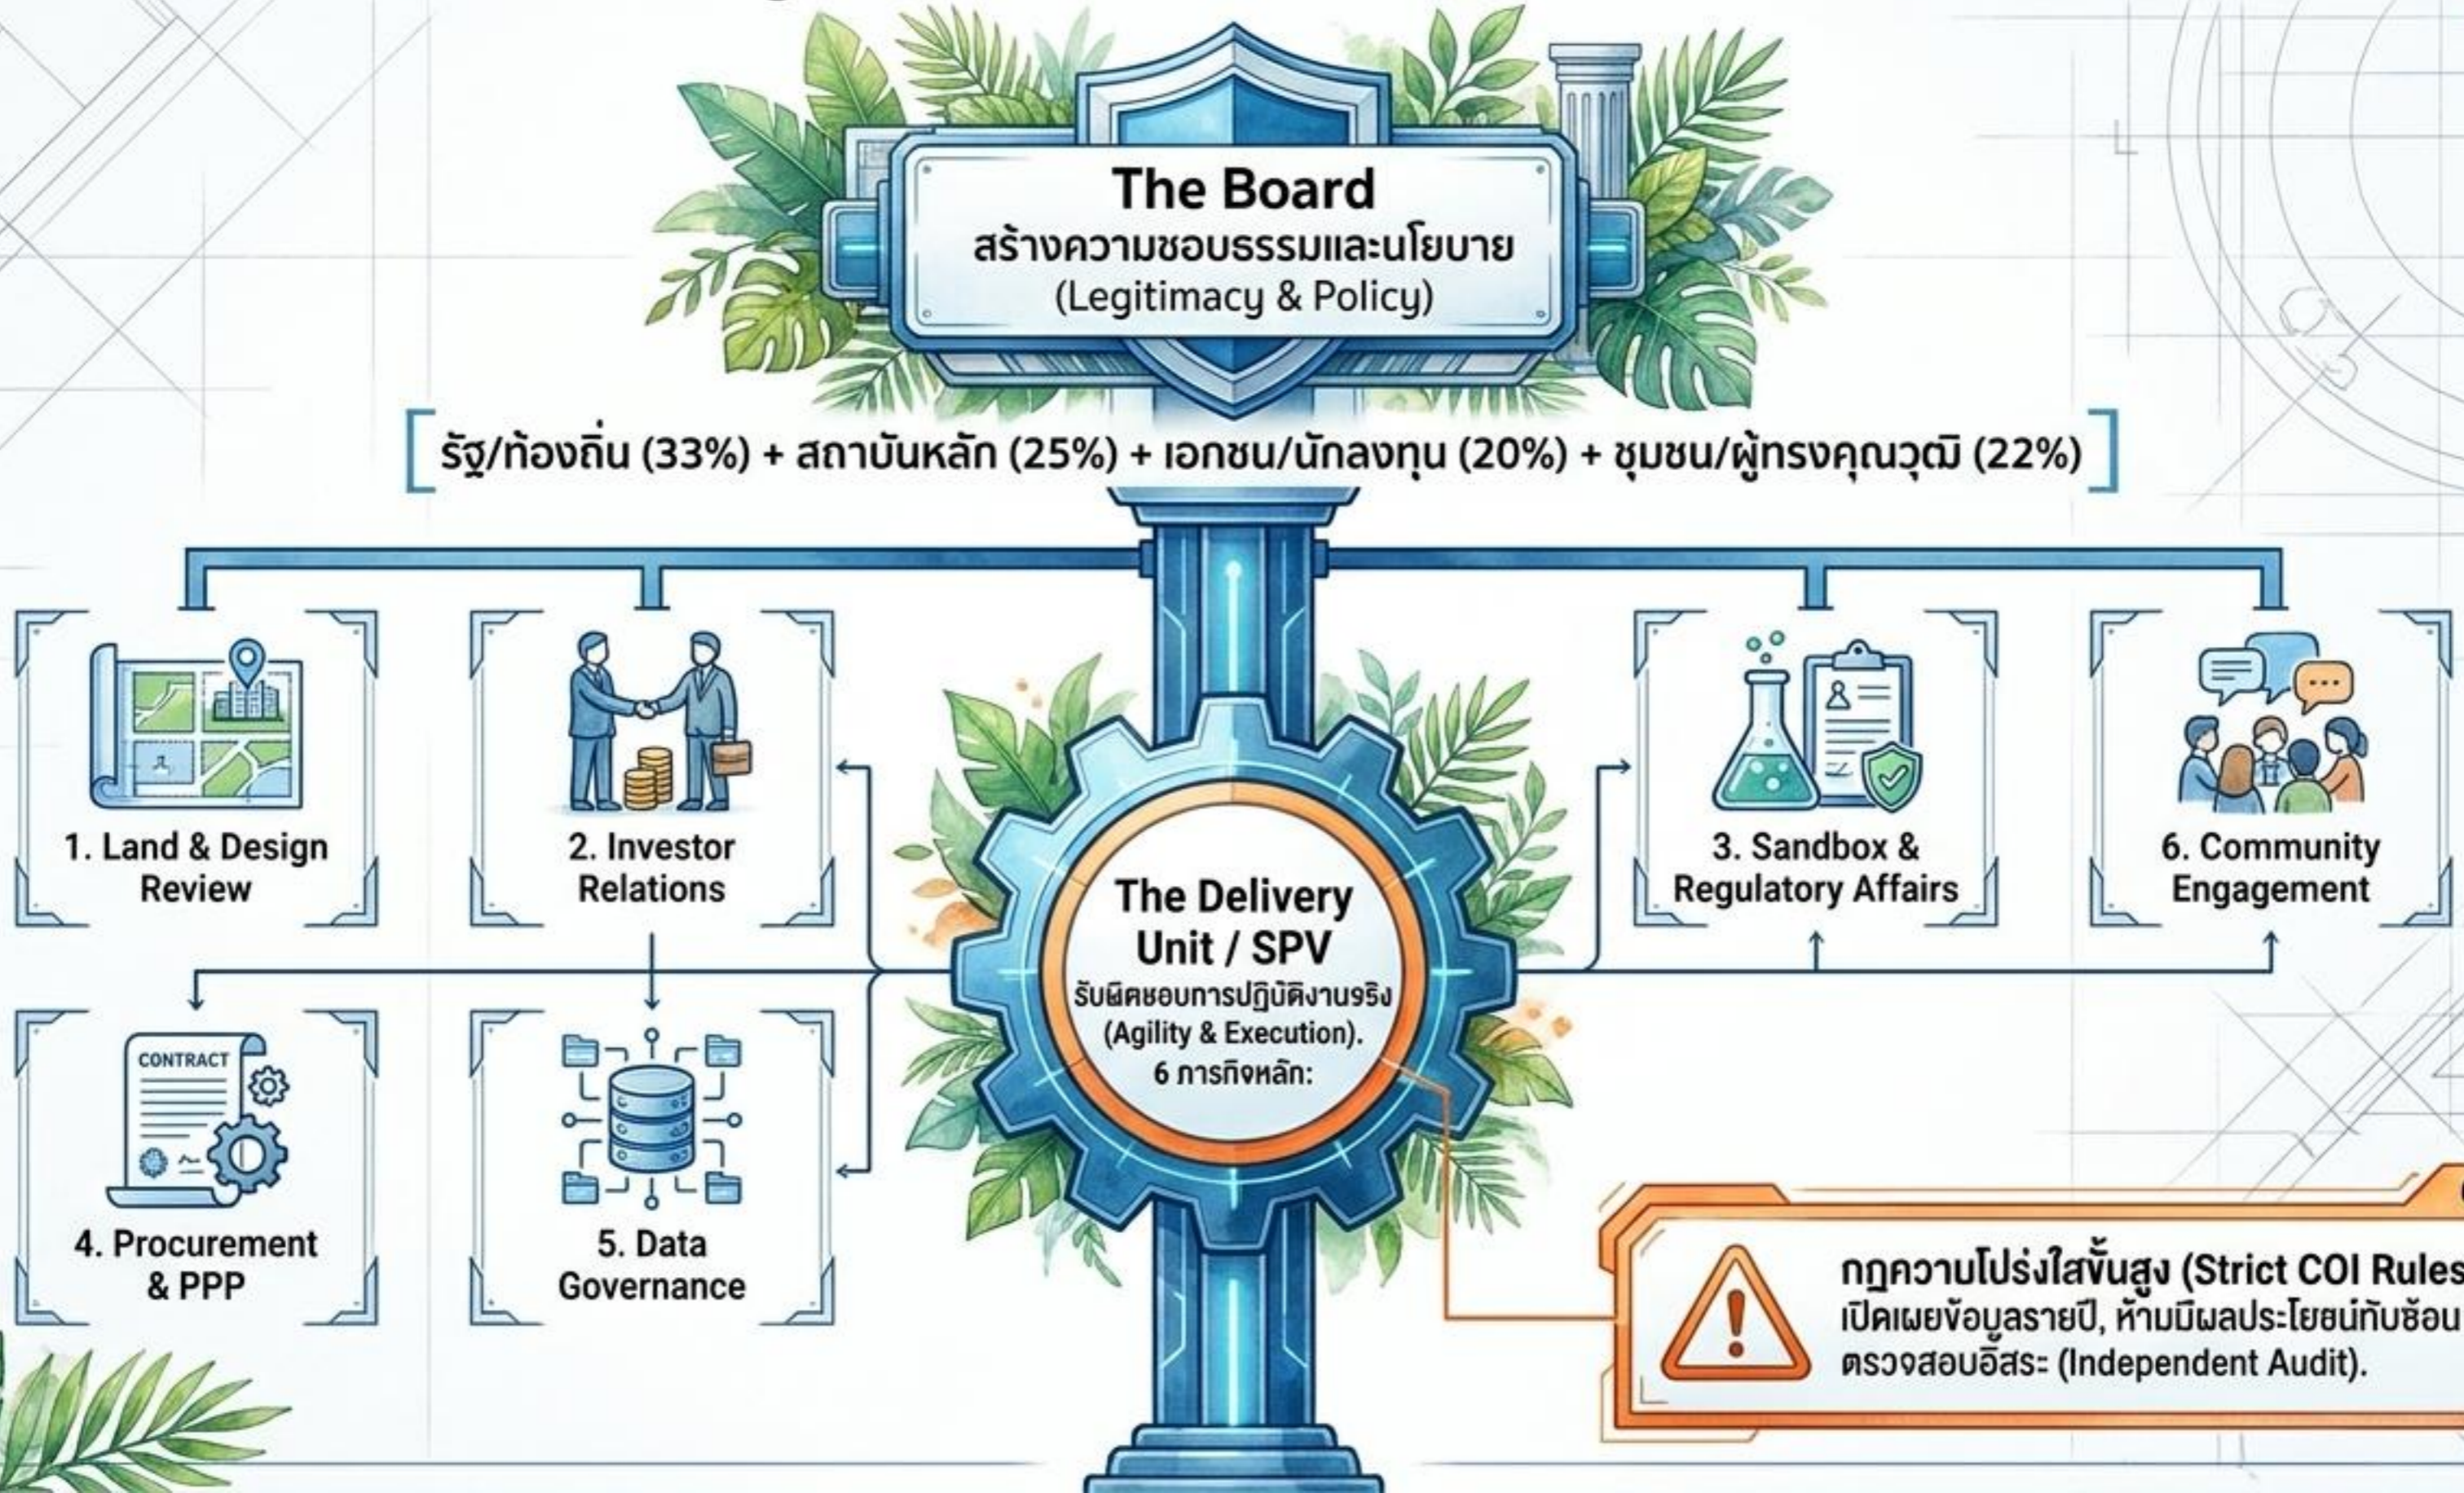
The Board
สร้างความชอบธรรมและนโยบาย
(Legitimacy & Policy)

[ รัฐ/ท้องถิ่น (33%) + สถาบันหลัก (25%) + เอกชน/นักลงทุน (20%) + ชุมชน/ผู้ทรงคุณวุฒิ (22%) ]

1. Land & Design Review

2. Investor Relations

3. Sandbox & Regulatory Affairs

6. Community Engagement

The Delivery Unit / SPV
รับผิดชอบการปฏิบัติงานจริง (Agility & Execution).
6 ภารกิจหลัก:

CONTRACT

4. Procurement & PPP

5. Data Governance

กฎความโปร่งใสขั้นสูง (Strict COI Rules
เปิดเผยข้อมูลรายปี, ห้ามมีผลประโยชน์ทับซ้อน
ตรวจสอบอิสระ (Independent Audit).